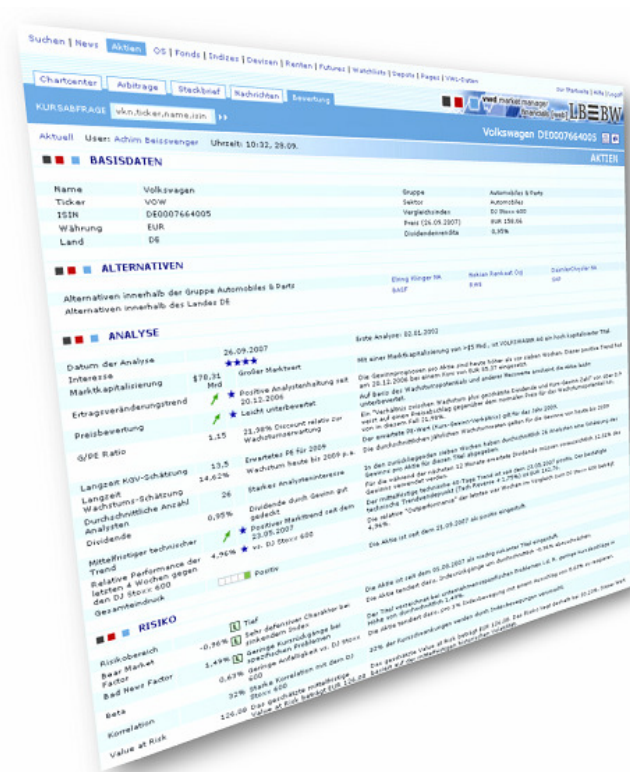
Suchen | News | Aktien | OS | Fonds | Indizes | Devisen | Renten | Futures | Watchlists | Depots | Pages | VWD-Daten

Chartcenter | Arbitrage | Steckbrief | Nachrichten | Bewertung

KURSABFRAGE vkn,ticker,name,isin

vwd market manager

LBBW

Aktuell User: Achim Beissweger Uhrzeit: 10:32, 29.09.

Volkswagen DE0007664005

AKTIEN

BASISDATEN

| | | | |
|---|---|---|---|
| Name | Volkswagen | Gruppe | Automobiles & Parts |
| Ticker | VOW | Sektor | Automobiles |
| ISIN | DE0007664005 | Vergleichsindex | DJ Stoxx 600 |
| Währung | EUR | Preis (26.09.2007) | EUR 158,06 |
| Land | DE | Dividendenrendite | 0,95% |

ALTERNATIVEN

Alternativen innerhalb der Gruppe Automobiles & Parts
Alternativen innerhalb des Landes DE

ElringKlinger NA | Porsche | DaimlerChrysler NA
BASF | BMW | SAP

ANALYSE

Erste Analyse: 02.01.2002

| | | |
|---|---|---|
| Datum der Analyse | 26.09.2007 | |
| Interesse | ★★★★ | Großer Marktwert |
| Marktkapitalisierung | $78,31 Mrd | |
| Ertragsveränderungstrend | | Positive Analystenhaltung seit 20.12.2006 |
| | | Leicht unterbewertet |
| Preisbewertung | 1,15 | 21,98% Discount relativ zur Wachstumserwartung |
| G/PE Ratio | | |
| Langzeit KGV-Schätzung | 13,5 | Erwartetes PE für 2009 |
| Langzeit Wachstums-Schätzung | 14,62% | Wachstum heute bis 2009 p.a. |
| Durchschnittliche Anzahl Analysten | 26 | Starkes Analysteninteresse |
| Dividende | 0,95% | Dividende durch Gewinn gut gedeckt |
| Mittelfristiger technischer Trend | | Positiver Markttrend seit dem 23.05.2007 |
| Relative Performance der letzten 4 Wochen gegen den DJ Stoxx 600 | 4,96% | vs. DJ Stoxx 600 |
| Gesamteindruck | | Positiv |

Mit einer Marktkapitalisierung von >$5 Mrd., ist VOLKSWAGEN ein Hoch kapitalisierter Titel.

Die Gewinnprognosen pro Aktie sind heute höher als vor sieben Wochen. Dieser positive Trend hat am 20.12.2006 bei einem Kurs von EUR 95.37 eingesetzt.

Auf Basis des Wachstumspotenzials und anderer Parameter erscheint die Aktie leicht unterbewertet.

Die Aktie ist seit dem 23.05.2007 als positiv eingestuft.

RISIKO

| | | |
|---|---|---|
| Risikobereich | | Tief |
| Bear Market Faktor | -0,36% | Sehr defensiver Charakter bei sinkenden Indizes |
| Bad News Faktor | 1,49% | Geringe Kursrückgänge bei spezifischen Problemen |
| | 0,63% | Geringe Anfälligkeit vs. DJ Stoxx 600 |
| Beta | 32% | Starke Korrelation mit dem DJ Stoxx 600 |
| Korrelation | | |
| Value at Risk | 126,00 | Das geschätzte mittelfristige Value at Risk beträgt EUR 126,00 |